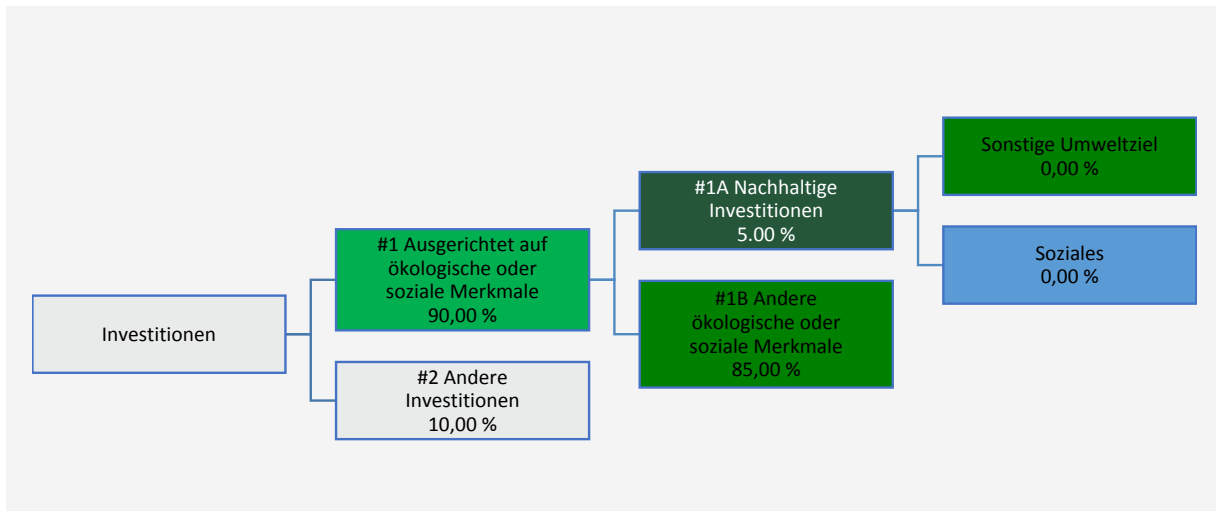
Investitionen

#1 Ausgerichtet auf ökologische oder soziale Merkmale
90,00 %

#2 Andere Investitionen
10,00 %

#1A Nachhaltige Investitionen
5.00 %

#1B Andere ökologische oder soziale Merkmale
85,00 %

Sonstige Umweltziel
0,00 %

Soziales
0,00 %